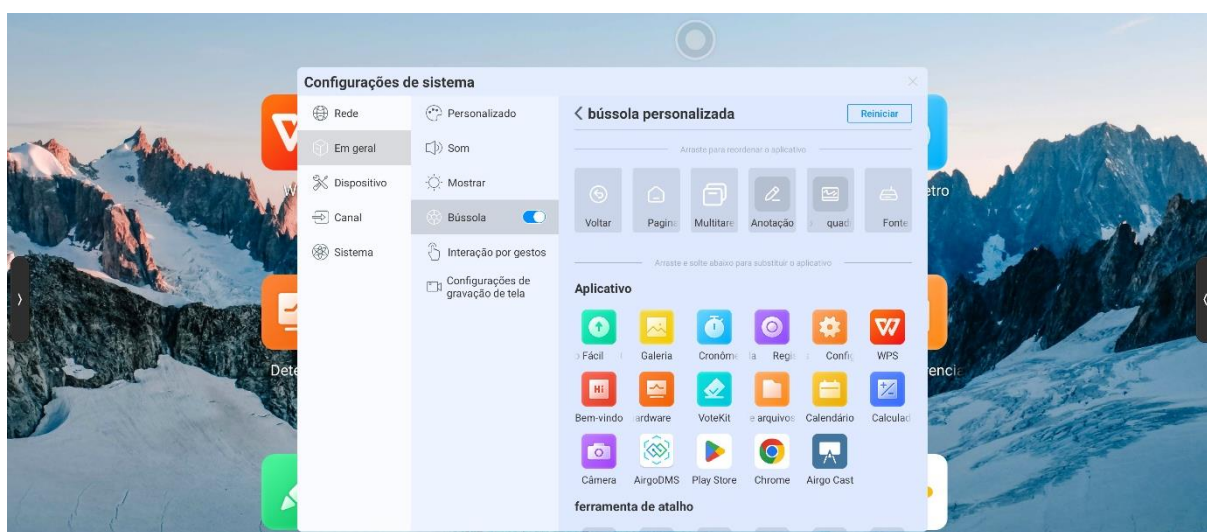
Configurações de sistema

Rede
Em geral
Dispositivo
Canal
Sistema

Personalizado
Som
Mostrar
Bússola
Interação por gestos
Configurações de gravação de tela

< bússola personalizada
Reiniciar

Arraste para reordenar o aplicativo

Voltar
Pagina
Multitare
Anotação
quad
Fonte

Arraste e solte abaixo para substituir o aplicativo

Aplicativo

Fácil
Galeria
Cronôm
Regi
Confi
WPS
Bem-vindo
ardware
VoteKit
e arquivos
Calendário
Calculad
Câmera
AirgoDMS
Play Store
Chrome
Airgo Cast

ferramenta de atalho

W
Dete
etro
encia